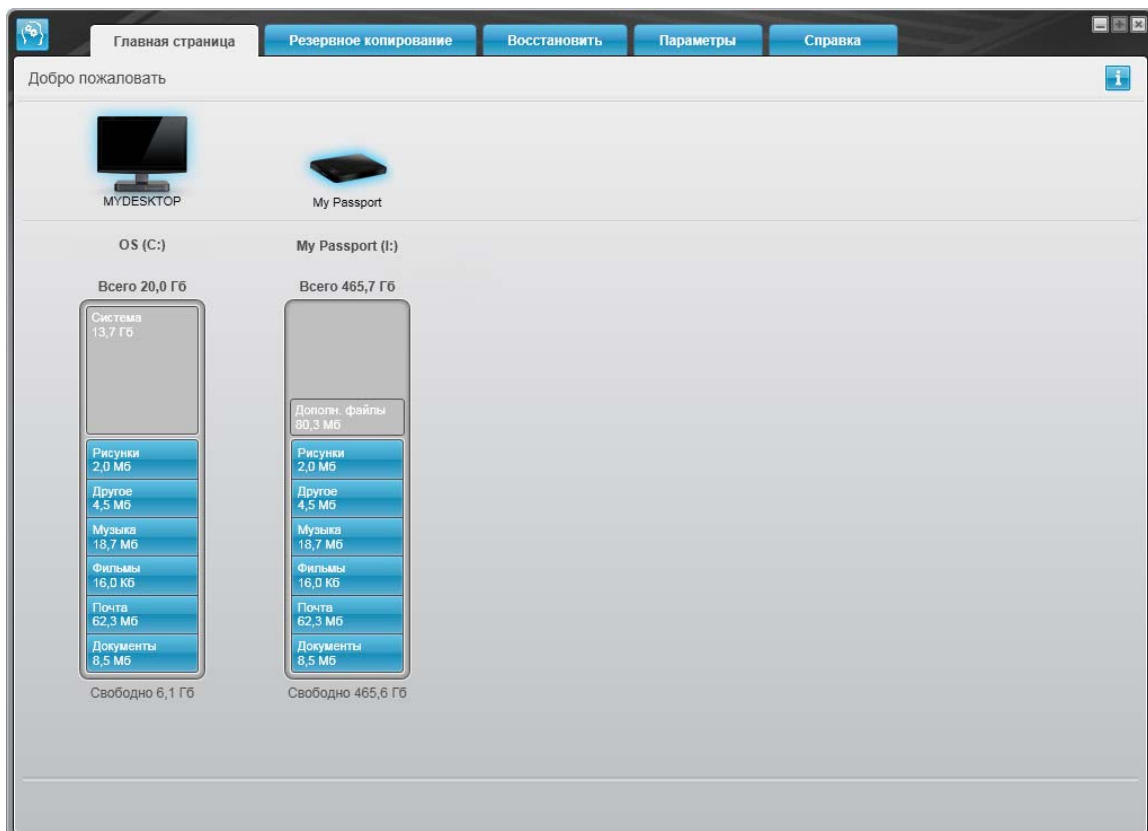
Главная страница
Резервное копирование
Восстановить
Параметры
Справка

Добро пожаловать

MYDESKTOP

My Passport

OS (C:)

Всего 20,0 Гб

Система
13,7 Гб

Рисунки
2,0 Мб

Другое
4,5 Мб

Музыка
18,7 Мб

Фильмы
16,0 Кб

Почта
62,3 Мб

Документы
8,5 Мб

Свободно 6,1 Гб

My Passport (I:)

Всего 465,7 Гб

Дополн. файлы
80,3 Мб

Рисунки
2,0 Мб

Другое
4,5 Мб

Музыка
18,7 Мб

Фильмы
16,0 Кб

Почта
62,3 Мб

Документы
8,5 Мб

Свободно 465,6 Гб